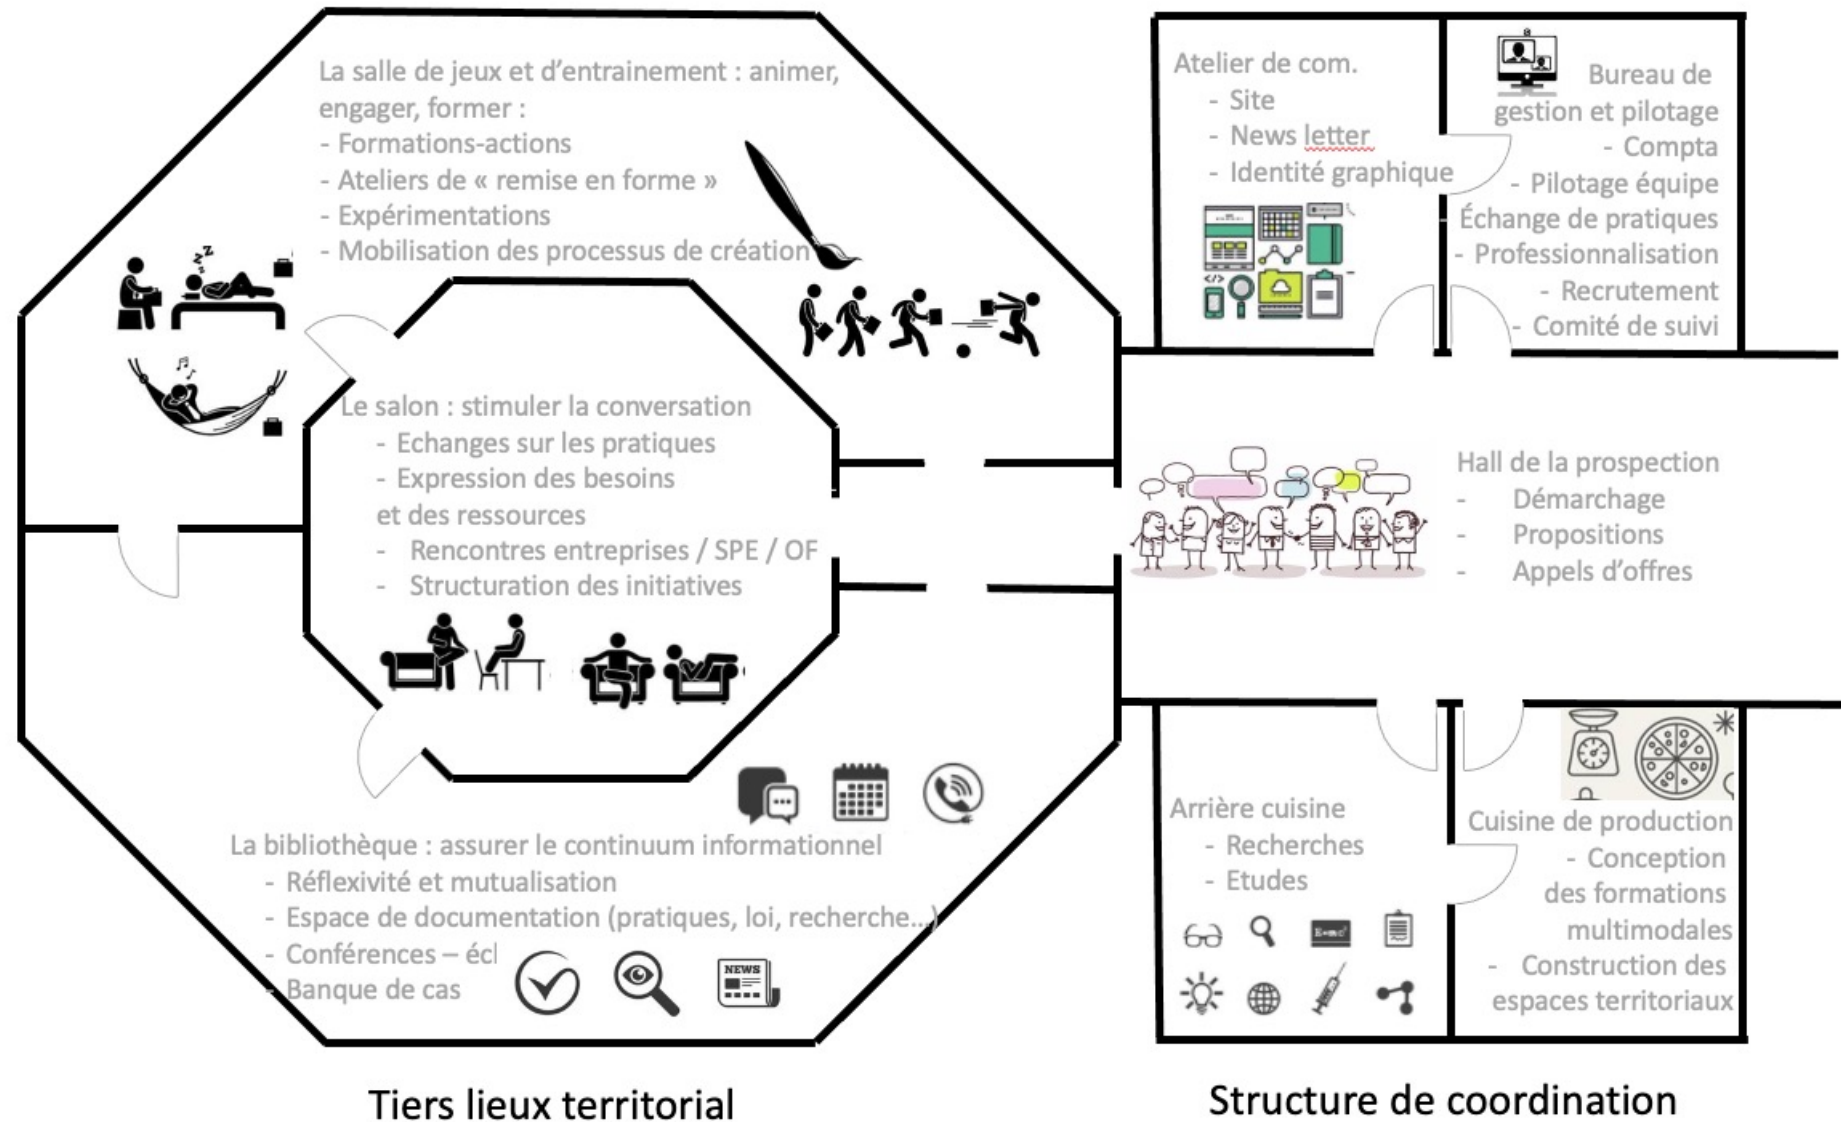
La salle de jeux et d'entrainement : animer, engager, former :
- Formations-actions
- Ateliers de « remise en forme »
- Expérimentations
- Mobilisation des processus de création

Le salon : stimuler la conversation
- Echanges sur les pratiques
- Expression des besoins et des ressources
- Rencontres entreprises / SPE / OF
- Structuration des initiatives

La bibliothèque : assurer le continuum informationnel
- Réflexivité et mutualisation
- Espace de documentation (pratiques, loi, recherche...)
- Conférences – écl
- Banque de cas

NEWS

Atelier de com.
- Site
- News letter
- Identité graphique

Bureau de gestion et pilotage
- Compta
- Pilotage équipe
Échange de pratiques
- Professionnalisation
- Recrutement
- Comité de suivi

Hall de la prospection
- Démarchage
- Propositions
- Appels d'offres

Arrière cuisine
- Recherches
- Etudes

Cuisine de production
- Conception des formations multimodales
- Construction des espaces territoriaux

Tiers lieux territorial

Structure de coordination